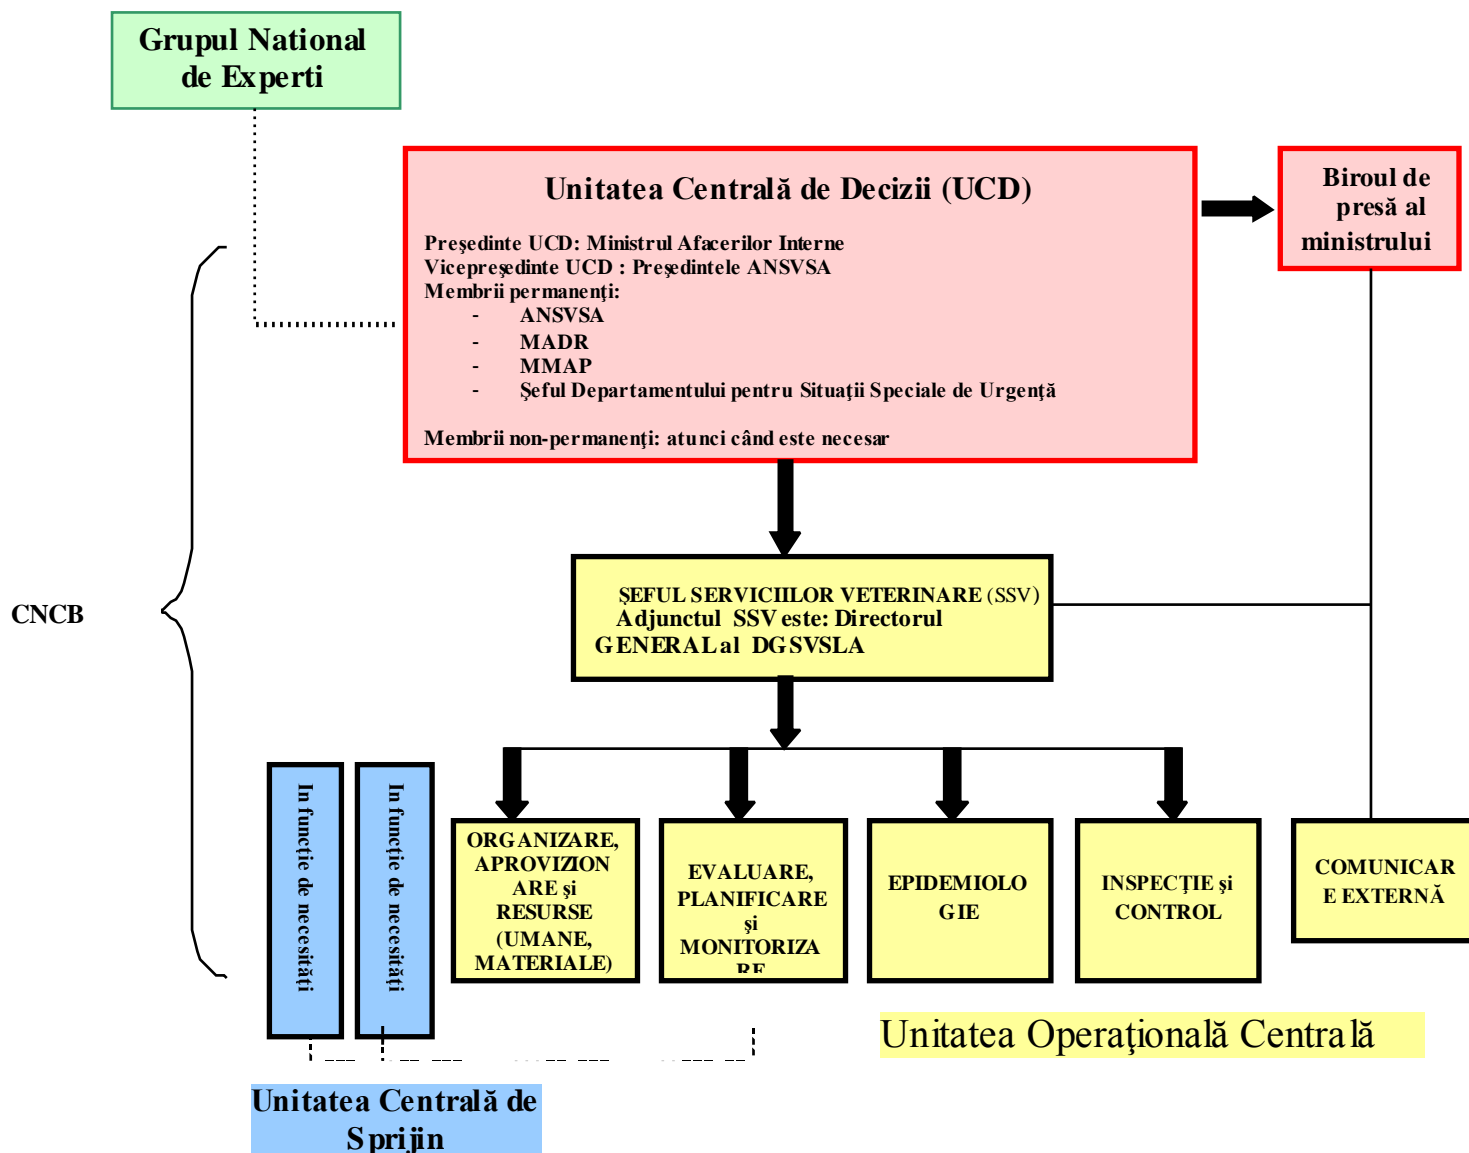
Grupul National de Experti

Unitatea Centrală de Decizii (UCD)

Preşedinte UCD: Ministrul Afacerilor Interne
Vicepreşedinte UCD : Preşedintele ANSVSA
Membrii permanenţi:
- ANSVSA
- MADR
- MMAP
- Şeful Departamentului pentru Situaţii Speciale de Urgenţă

Membrii non-permanenţi: atunci când este necesar

Biroul de presă al ministrului

CNCB

ŞEFUL SERVICIILOR VETERINARE (SSV)
Adjunctul SSV este: Directorul GENERAL al DGSVSLA

In funcţie de necesităţi

In funcţie de necesităţi

ORGANIZARE, APROVIZIONARE şi RESURSE (UMANE, MATERIALE)

EVALUARE, PLANIFICARE şi MONITORIZA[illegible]

EPIDEMIOLOGIE

INSPECŢIE şi CONTROL

COMUNICARE EXTERNĂ

Unitatea Operaţională Centrală

Unitatea Centrală de Sprijin